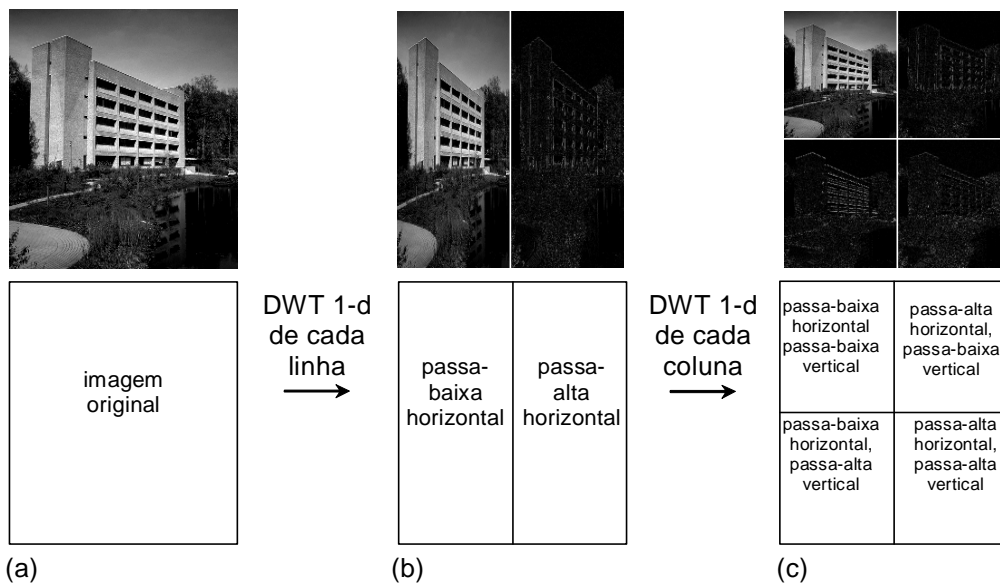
imagem original

DWT 1-d de cada linha

passa-baixa horizontal

passa-alta horizontal

DWT 1-d de cada coluna

passa-baixa horizontal passa-baixa vertical

passa-alta horizontal, passa-baixa vertical

passa-baixa horizontal, passa-alta vertical

passa-alta horizontal, passa-alta vertical

(a)

(b)

(c)